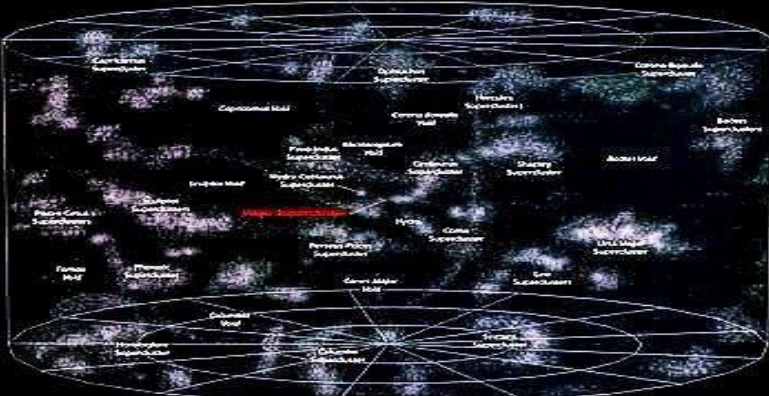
Capricornus Supercluster

Ophiuchus Supercluster

Corona Borealis Supercluster

Hercules Superclusters

Capricornus Void

Corona Borealis Void

Bootes Supercluster

Pavo-Indus Supercluster

Microscopium Void

Centaurus Supercluster

Shapley Supercluster

Bootes Void

Sculptor Void

Hydra-Centaurus Supercluster

Pisces-Cetus Superclusters

Sculptor Superclusters

Virgo Supercluster

Hydra

Coma Supercluster

Perseus-Pisces Supercluster

Ursa Major Supercluster

Fornax Void

Phoenix Supercluster

Canis Major Void

Leo Supercluster

Columba Void

Horologium Supercluster

Orion Supercluster

Sextans Supercluster